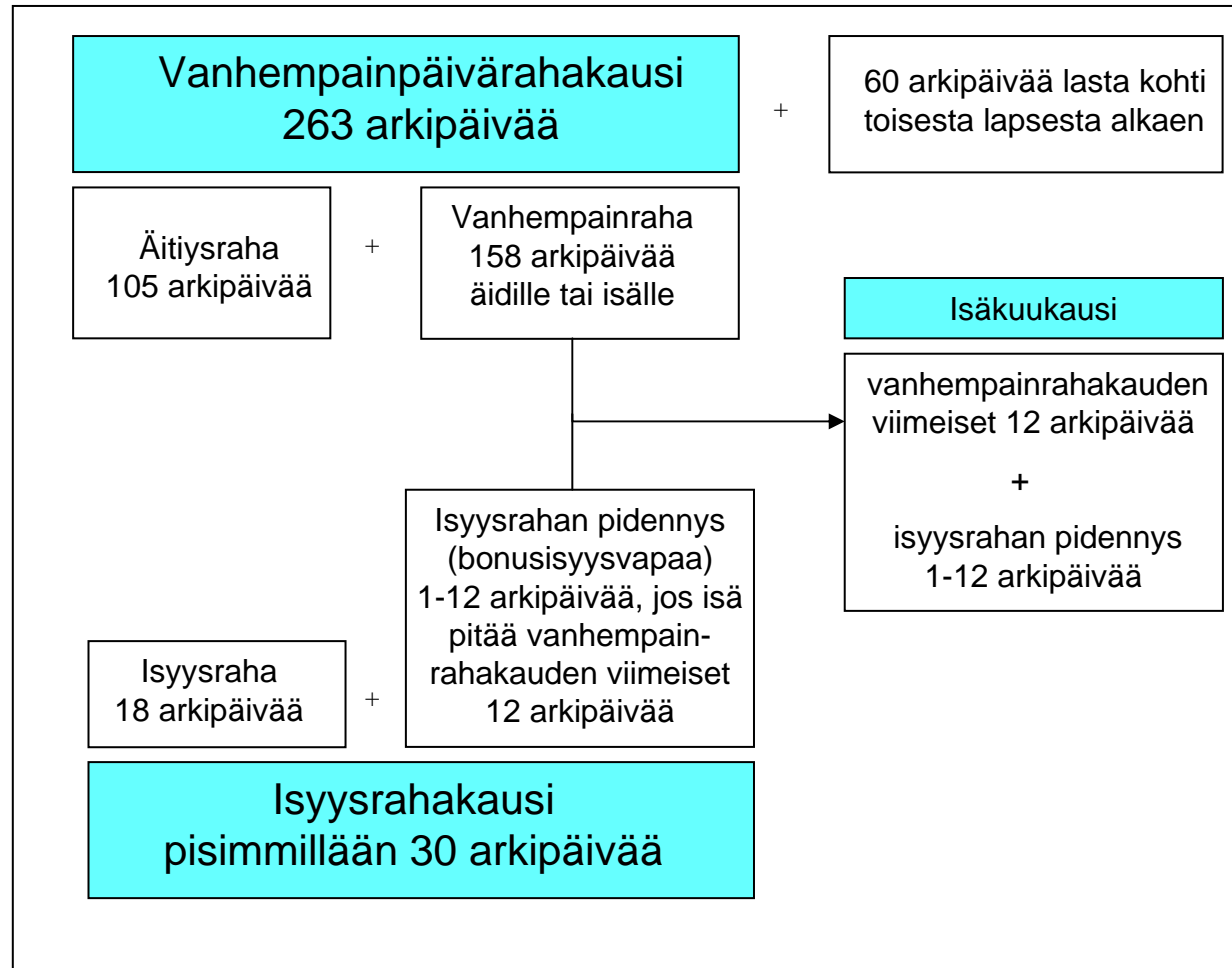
Vanhempainpäivärahakausi
263 arkipäivää

+

60 arkipäivää lasta kohti
toisesta lapsesta alkaen

Äitiysraha
105 arkipäivää

+

Vanhempainraha
158 arkipäivää
äidille tai isälle

Isäkuukausi

vanhempainrahakauden
viimeiset 12 arkipäivää

+

isyysrahan pidennys
1-12 arkipäivää

Isyysrahan pidennys
(bonusisyysvapaa)
1-12 arkipäivää, jos isä pitää vanhempainrahakauden viimeiset 12 arkipäivää

Isyysraha
18 arkipäivää

+

Isyysrahakausi
pisimmillään 30 arkipäivää